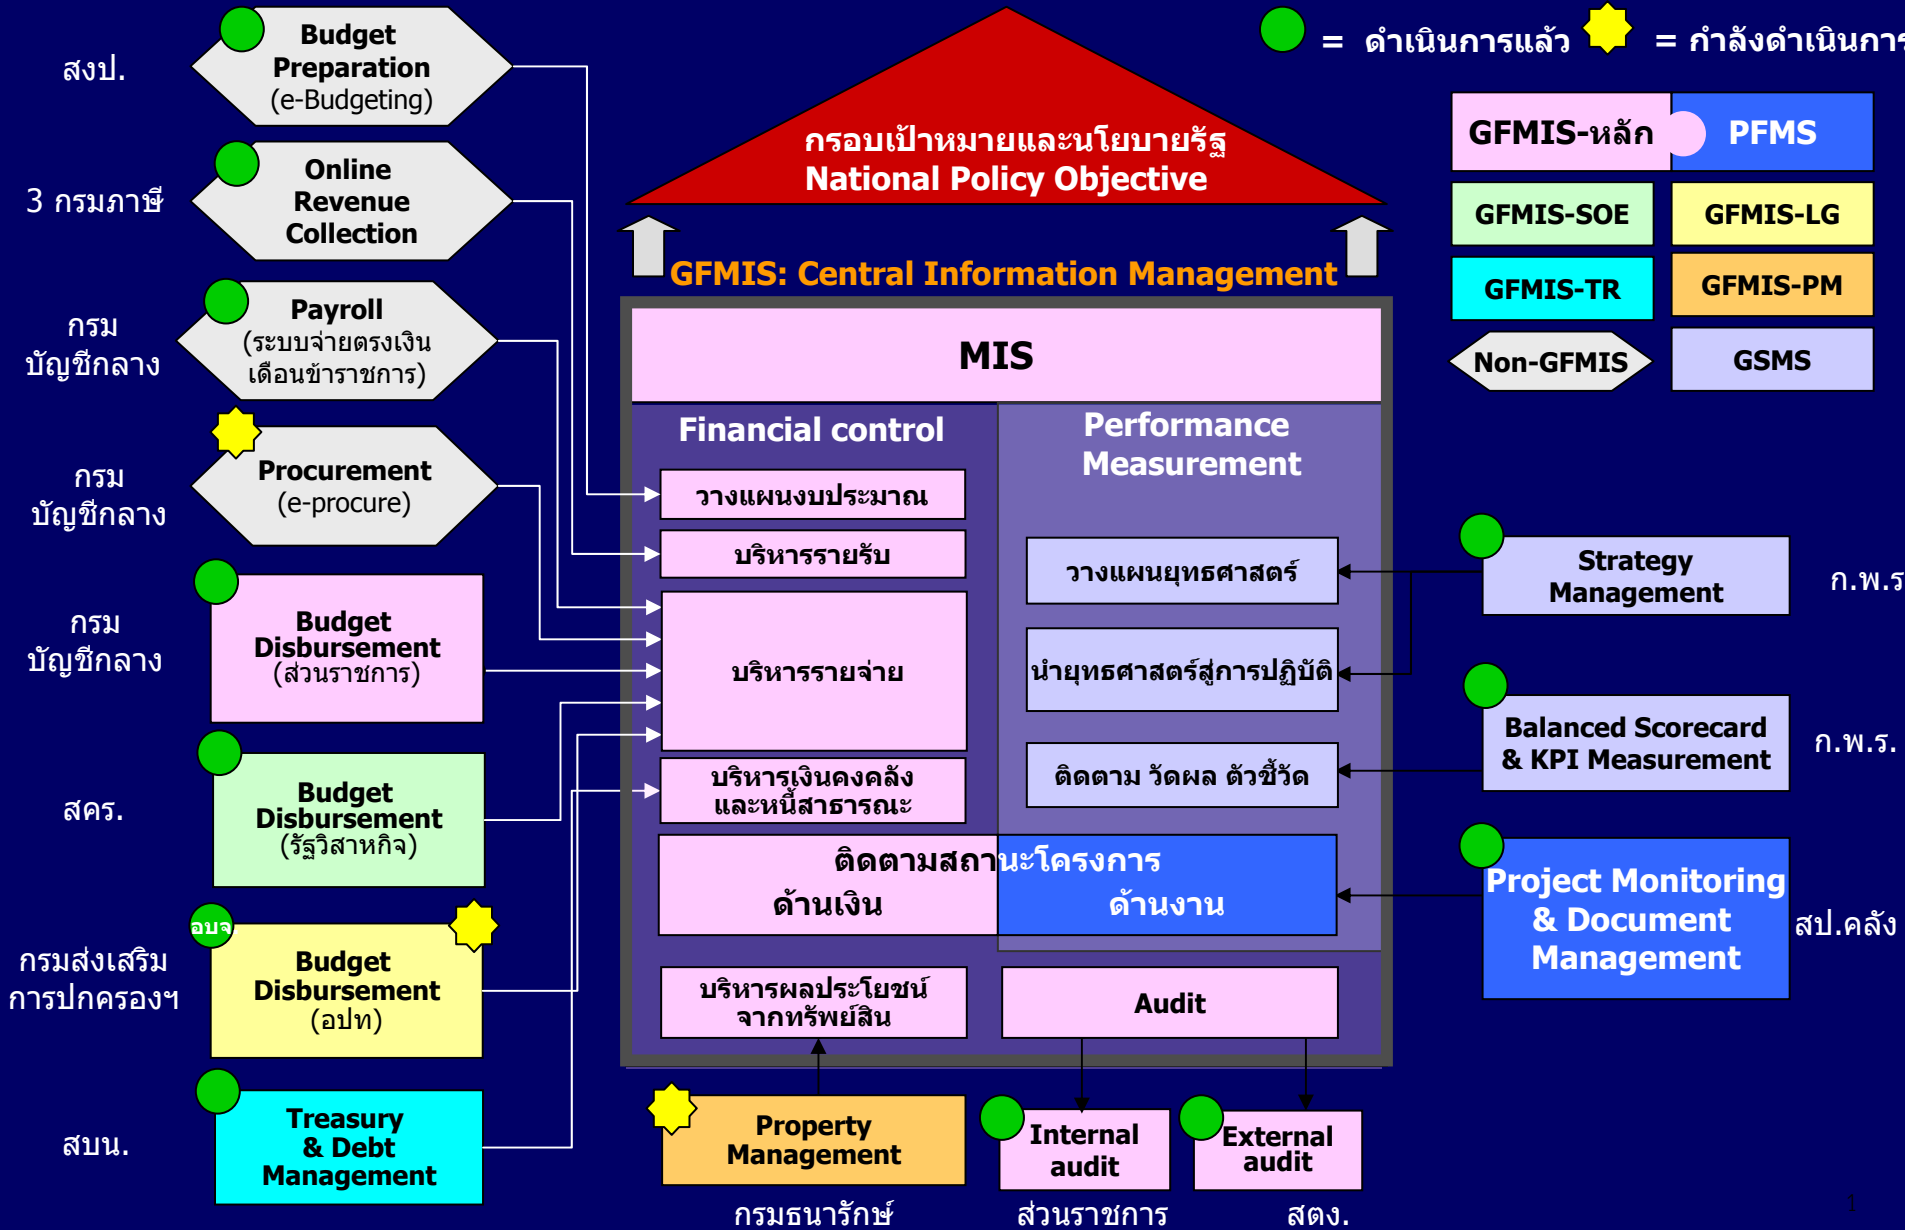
= ดำเนินการแล้ว = กำลังดำเนินการ

สงป.
Budget Preparation (e-Budgeting)

3 กรมภาษี
Online Revenue Collection

กรม บัญชีกลาง
Payroll (ระบบจ่ายตรงเงินเดือนข้าราชการ)

กรม บัญชีกลาง
Procurement (e-procure)

กรม บัญชีกลาง
Budget Disbursement (ส่วนราชการ)

สคร.
Budget Disbursement (รัฐวิสาหกิจ)

กรมส่งเสริมการปกครองฯ
อบจ
Budget Disbursement (อปท)

สบน.
Treasury & Debt Management

กรอบเป้าหมายและนโยบายรัฐ
National Policy Objective

GFMIS: Central Information Management

MIS

Financial control
วางแผนงบประมาณ
บริหารรายรับ
บริหารรายจ่าย
บริหารเงินคงคลังและหนี้สาธารณะ

Performance Measurement
วางแผนยุทธศาสตร์
นำยุทธศาสตร์สู่การปฏิบัติ
ติดตาม วัดผล ตัวชี้วัด

ติดตามสถานะโครงการ
ด้านเงิน
ด้านงาน

บริหารผลประโยชน์จากทรัพย์สิน
Audit

Property Management
กรมธนารักษ์

Internal audit
ส่วนราชการ

External audit
สตง.

GFMIS-หลัก
PFMS
GFMIS-SOE
GFMIS-LG
GFMIS-TR
GFMIS-PM
Non-GFMIS
GSMS

Strategy Management
ก.พ.ร

Balanced Scorecard & KPI Measurement
ก.พ.ร.

Project Monitoring & Document Management
สป.คลัง

1